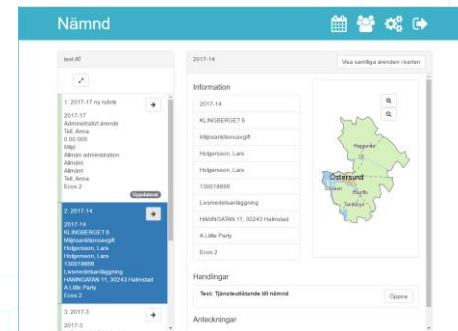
Nämnd

test AT

1: 2017-17 ny rubrik
2017-17
Administrativt ärende
Tell, Anna
0.00.000
Miljö
Allmän administration
Allmänt
Allmänt
Tell, Anna
Ecos 2
Uppdaterat

2: 2017-14
2017-14
KLINGBERGET 6
Miljösanktionsavgift
Holgersson, Lars
Holgersson, Lars
130018888
Livsmedelsanläggning
HAMNGATAN 11, 30243 Halmstad
A Little Party
Ecos 2

3: 2017-3
2017-3

2017-14

Visa samtliga ärenden i kartan

Information

2017-14
KLINGBERGET 6
Miljösanktionsavgift
Holgersson, Lars
Holgersson, Lars
130018888
Livsmedelsanläggning
HAMNGATAN 11, 30243 Halmstad
A Little Party
Ecos 2

Hoggmälm
Östersund
Brunflo
Tandsbyn

Handlingar

Test: Tjänsteutlåtande till nämnd

Öppna

Anteckningar